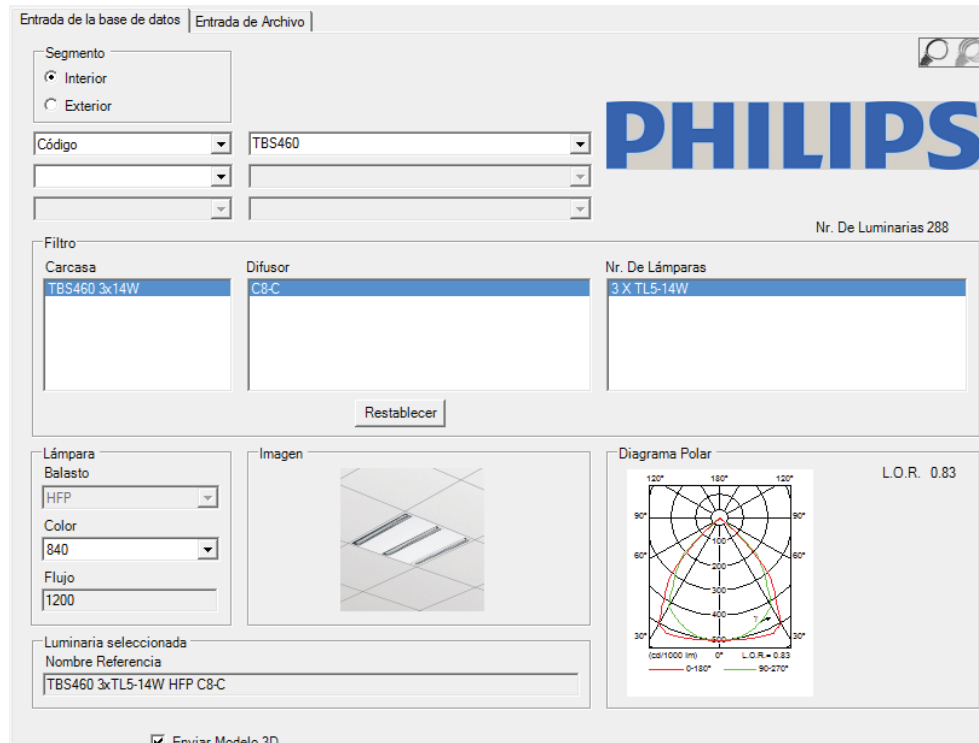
Entrada de la base de datos | Entrada de Archivo

Segmento
Interior
Exterior

Código
TBS460

PHILIPS

Nr. De Luminarias 288

Filtro
Carcasa
TBS460 3x14W
Difusor
C8-C
Nr. De Lámparas
3 X TL5-14W

Restablecer

Lámpara
Balasto
HFP
Color
840
Flujo
1200

Imagen

Diagrama Polar
120° 180° 120°
90° 90°
60° 60°
30° 30°
100
200
300
400
500
(cd/1000 lm) 0° L.O.R.= 0.83
0-180° 90-270°

L.O.R. 0.83

Luminaria seleccionada
Nombre Referencia
TBS460 3xTL5-14W HFP C8-C

Enviar Modelo 3D